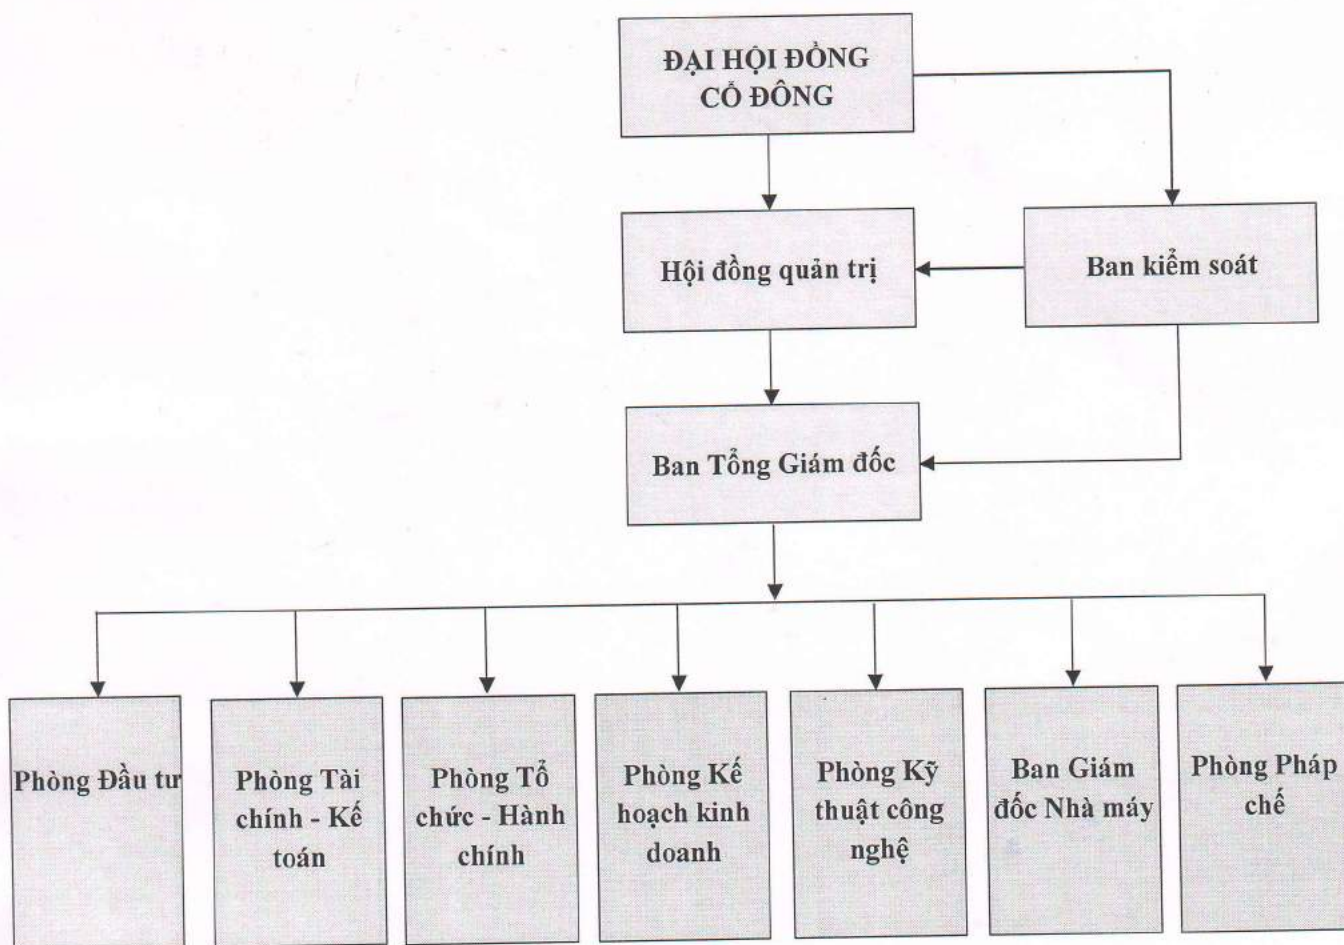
ĐẠI HỘI ĐỒNG CỔ ĐÔNG

Hội đồng quản trị

Ban kiểm soát

Ban Tổng Giám đốc

Phòng Đầu tư

Phòng Tài chính - Kế toán

Phòng Tổ chức - Hành chính

Phòng Kế hoạch kinh doanh

Phòng Kỹ thuật công nghệ

Ban Giám đốc Nhà máy

Phòng Pháp chế